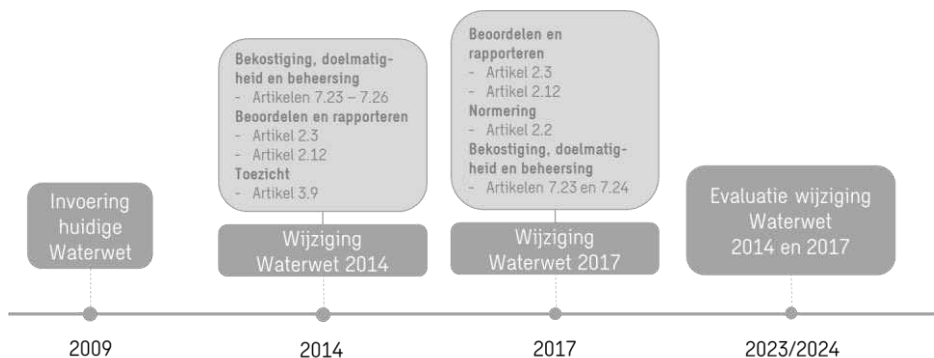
Invoering huidige Waterwet

2009

Bekostiging, doelmatigheid en beheersing
- Artikelen 7.23 – 7.26
Beoordelen en rapporteren
- Artikel 2.3
- Artikel 2.12
Toezicht
- Artikel 3.9

Wijziging Waterwet 2014

2014

Beoordelen en rapporteren
- Artikel 2.3
- Artikel 2.12
Normering
- Artikel 2.2
Bekostiging, doelmatigheid en beheersing
- Artikelen 7.23 en 7.24

Wijziging Waterwet 2017

2017

Evaluatie wijziging Waterwet 2014 en 2017

2023/2024